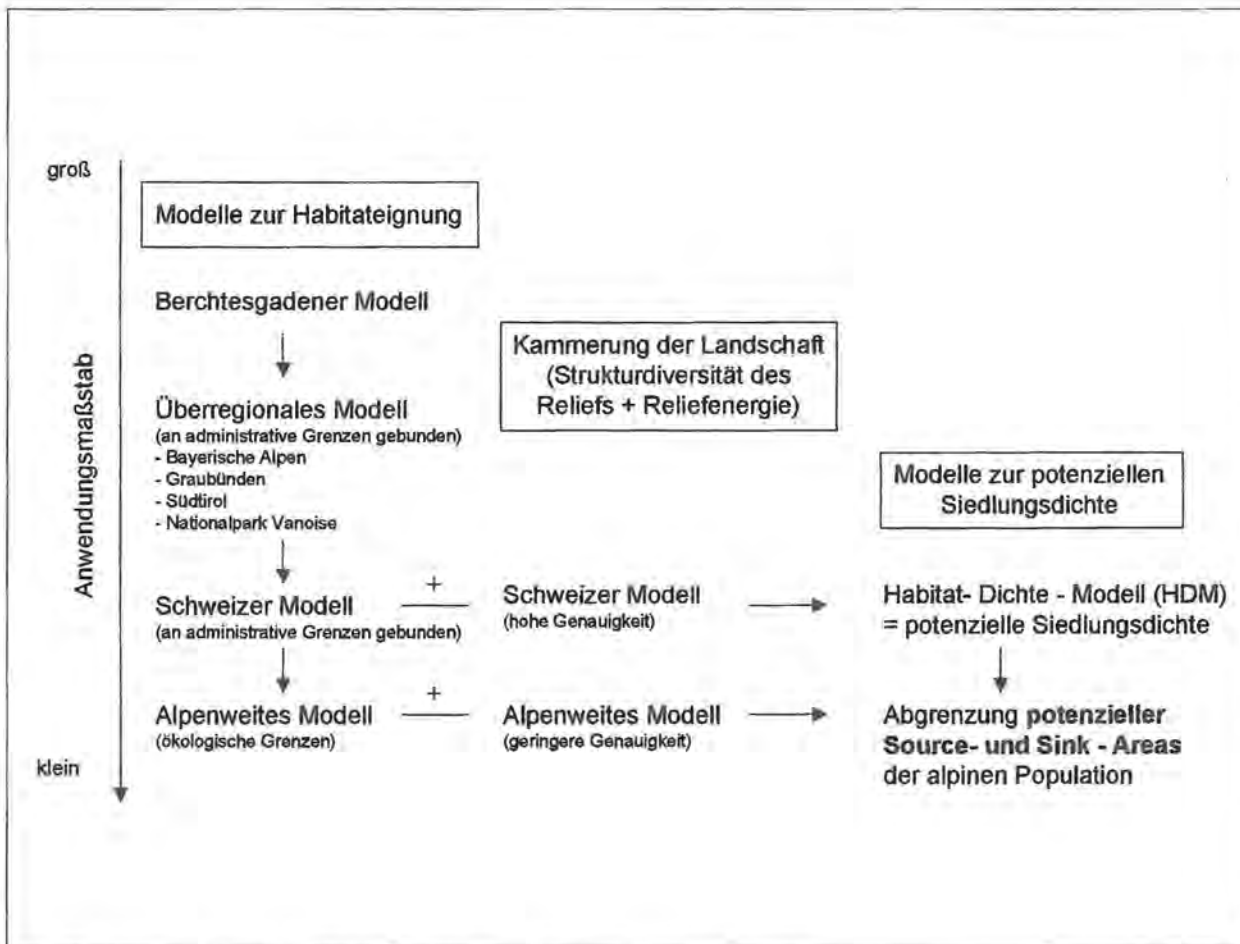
groß

Anwendungsmaßstab

Modelle zur Habitateignung

Berchtesgadener Modell

Kammerung der Landschaft (Strukturdiversität des Reliefs + Reliefenergie)

Überregionales Modell
(an administrative Grenzen gebunden)
- Bayerische Alpen
- Graubünden
- Südtirol
- Nationalpark Vanoise

Modelle zur potenziellen Siedlungsdichte

Schweizer Modell
(an administrative Grenzen gebunden)

+

Schweizer Modell
(hohe Genauigkeit)

Habitat- Dichte - Modell (HDM)
= potenzielle Siedlungsdichte

Alpenweites Modell
(ökologische Grenzen)

+

Alpenweites Modell
(geringere Genauigkeit)

Abgrenzung potenzieller Source- und Sink - Areas der alpinen Population

klein